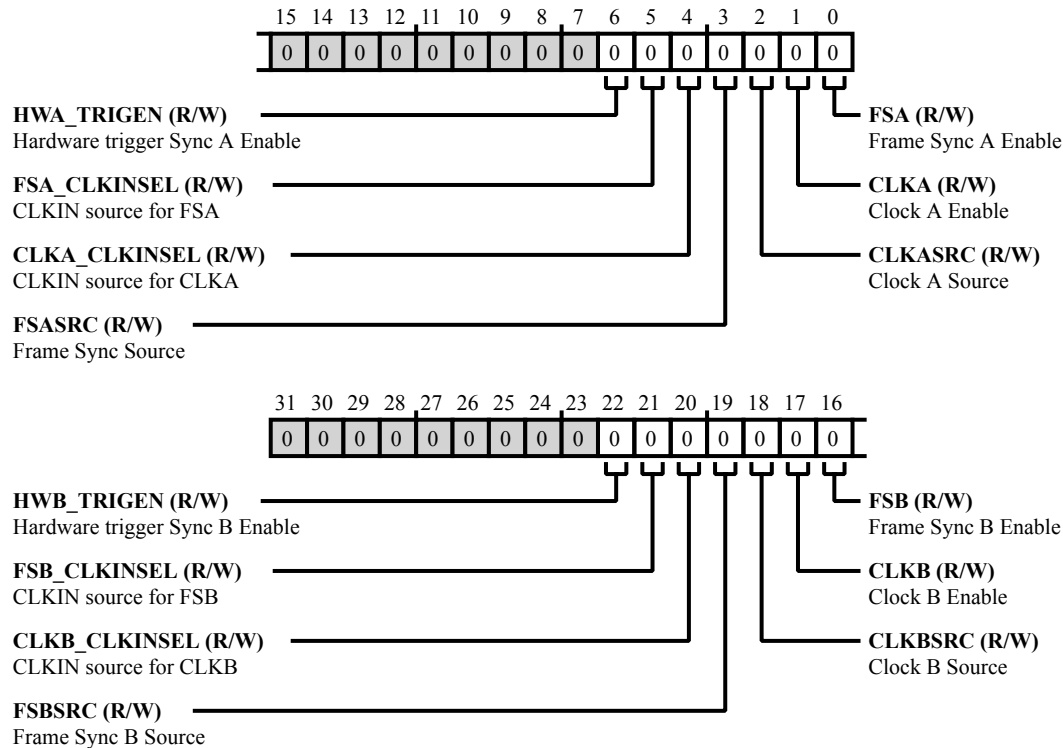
15 14 13 12 11 10 9 8 7 6 5 4 3 2 1 0

| 0 | 0 | 0 | 0 | 0 | 0 | 0 | 0 | 0 | 0 | 0 | 0 | 0 | 0 | 0 | 0 |
|---|---|---|---|---|---|---|---|---|---|---|---|---|---|---|---|

**HWA_TRIGEN (R/W)**
Hardware trigger Sync A Enable

**FSA (R/W)**
Frame Sync A Enable

**FSA_CLKINSEL (R/W)**
CLKIN source for FSA

**CLKA (R/W)**
Clock A Enable

**CLKA_CLKINSEL (R/W)**
CLKIN source for CLKA

**CLKASRC (R/W)**
Clock A Source

**FSASRC (R/W)**
Frame Sync Source

31 30 29 28 27 26 25 24 23 22 21 20 19 18 17 16

| 0 | 0 | 0 | 0 | 0 | 0 | 0 | 0 | 0 | 0 | 0 | 0 | 0 | 0 | 0 | 0 |
|---|---|---|---|---|---|---|---|---|---|---|---|---|---|---|---|

**HWB_TRIGEN (R/W)**
Hardware trigger Sync B Enable

**FSB (R/W)**
Frame Sync B Enable

**FSB_CLKINSEL (R/W)**
CLKIN source for FSB

**CLKB (R/W)**
Clock B Enable

**CLKB_CLKINSEL (R/W)**
CLKIN source for CLKB

**CLKBSRC (R/W)**
Clock B Source

**FSBSRC (R/W)**
Frame Sync B Source